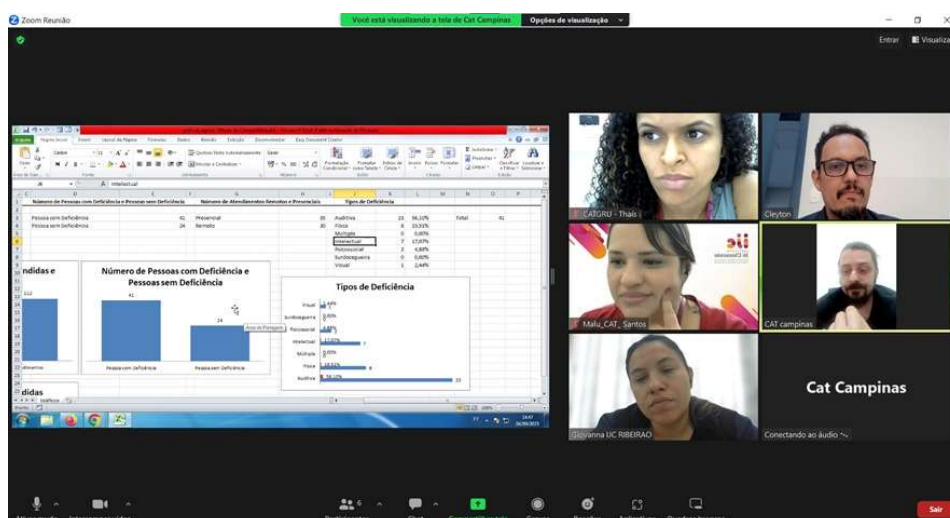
Zoom Reunião

Você está visualizando a tela de Cat Campinas

Opções de visualização

Entrar

Visualiza

Número de Pessoas com Deficiência e Pessoas sem Deficiência

Número de Atendimentos Remotos e Presenciais

Tipos de Deficiência

Pessoa sem Deficiência 41

Pessoa sem Deficiência 24

Presencial 35

Remoto 30

Auditiva 23 56,10%

Física 8 19,51%

Múltipla 0 0,00%

Intelectual 7 17,07%

Psicossocial 2 4,88%

Surdocegueira 0 0,00%

Visual 1 2,44%

Total 41

Intelectual

Número de Pessoas com Deficiência e Pessoas sem Deficiência

41

24

Pessoa com Deficiência

Pessoa sem Deficiência

Tipos de Deficiência

Visual

Surdocegueira

Psicossocial

Intelectual

Múltipla

Física

Auditiva

23

ndidas e

112

didas

CATGRU - Thaís

Cleyton

Malu_CAT_ Santos

CAT campinas

Giovanna UC RIBEIRAO

Cat Campinas

Conectando ao áudio

Sair